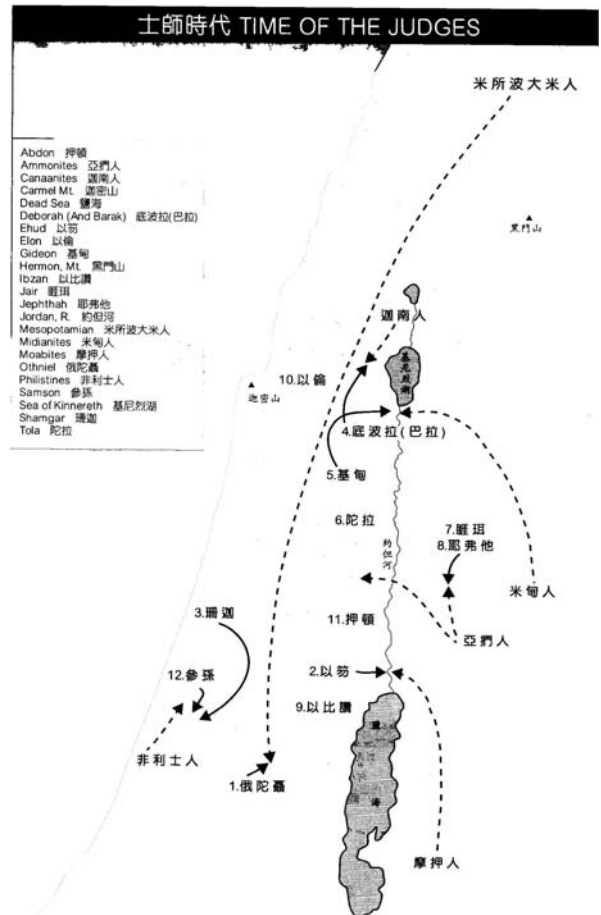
士師時代 TIME OF THE JUDGES

Abdon 押頓
Ammonites 亞捫人
Canaanites 迦南人
Carmel Mt. 迦密山
Dead Sea 鹽海
Deborah (And Barak) 底波拉(巴拉)
Ehud 以笏
Elon 以倫
Gideon 基甸
Hermon, Mt. 黑門山
Ibzan 以比讚
Jair 睚珥
Jephthah 耶弗他
Jordan, R. 約但河
Mesopotamian 米所波大米人
Midianites 米甸人
Moabites 摩押人
Othniel 俄陀聶
Philistines 非利士人
Samson 參孫
Sea of Kinnereth 基尼烈湖
Shamgar 珊迦
Tola 陀拉

米所波大米人
黑門山
迦南人
基尼烈湖
10.以倫
迦密山
4.底波拉(巴拉)
5.基甸
6.陀拉
約但河
7.睚珥
8.耶弗他
米甸人
3.珊迦
11.押頓
亞捫人
12.參孫
2.以笏
9.以比讚
鹽海
非利士人
1.俄陀聶
摩押人